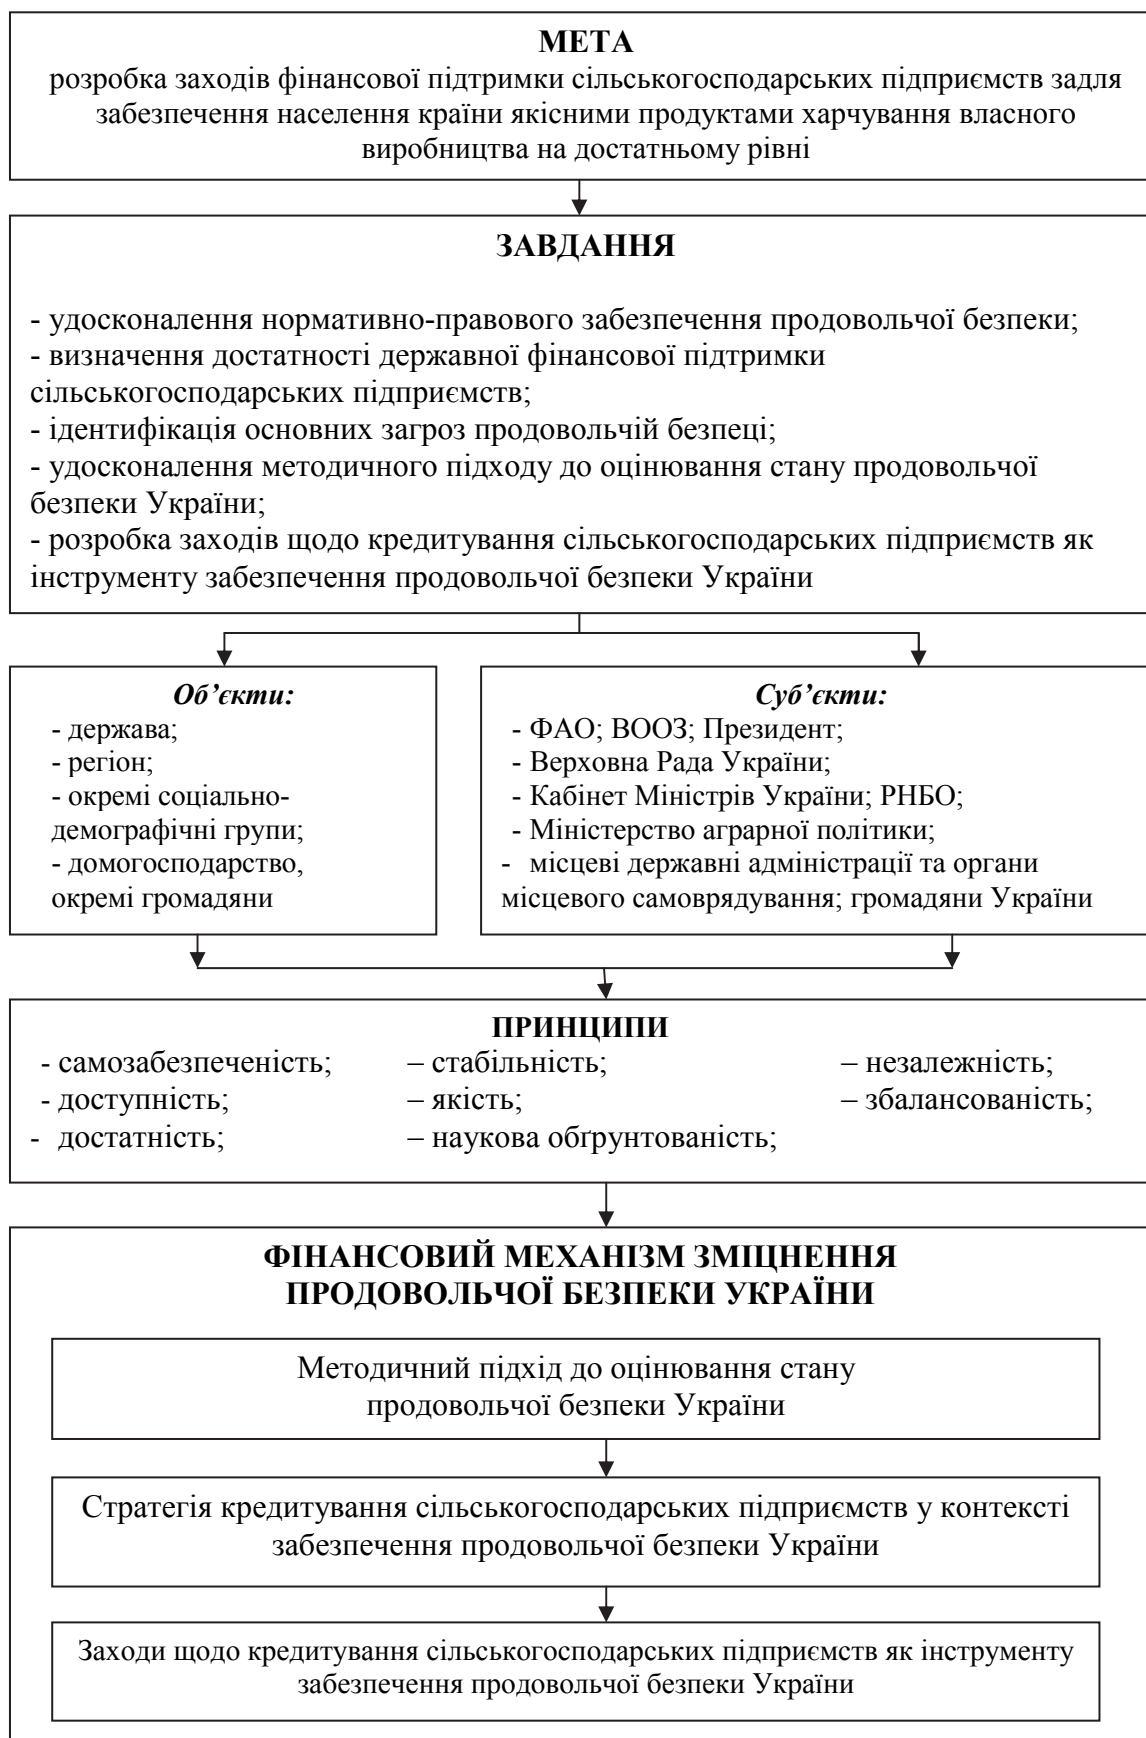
**МЕТА**
розробка заходів фінансової підтримки сільськогосподарських підприємств задля забезпечення населення країни якісними продуктами харчування власного виробництва на достатньому рівні

**ЗАВДАННЯ**

- удосконалення нормативно-правового забезпечення продовольчої безпеки;
- визначення достатності державної фінансової підтримки сільськогосподарських підприємств;
- ідентифікація основних загроз продовольчій безпеці;
- удосконалення методичного підходу до оцінювання стану продовольчої безпеки України;
- розробка заходів щодо кредитування сільськогосподарських підприємств як інструменту забезпечення продовольчої безпеки України

*Об'єкти:*
- держава;
- регіон;
- окремі соціально-демографічні групи;
- домогосподарство, окремі громадяни

*Суб'єкти:*
- ФАО; ВООЗ; Президент;
- Верховна Рада України;
- Кабінет Міністрів України; РНБО;
- Міністерство аграрної політики;
- місцеві державні адміністрації та органи місцевого самоврядування; громадяни України

**ПРИНЦИПИ**
- самозабезпеченість;
- доступність;
- достатність;
– стабільність;
– якість;
– наукова обґрунтованість;
– незалежність;
– збалансованість;

**ФІНАНСОВИЙ МЕХАНІЗМ ЗМІЦНЕННЯ ПРОДОВОЛЬЧОЇ БЕЗПЕКИ УКРАЇНИ**

Методичний підхід до оцінювання стану продовольчої безпеки України

Стратегія кредитування сільськогосподарських підприємств у контексті забезпечення продовольчої безпеки України

Заходи щодо кредитування сільськогосподарських підприємств як інструменту забезпечення продовольчої безпеки України